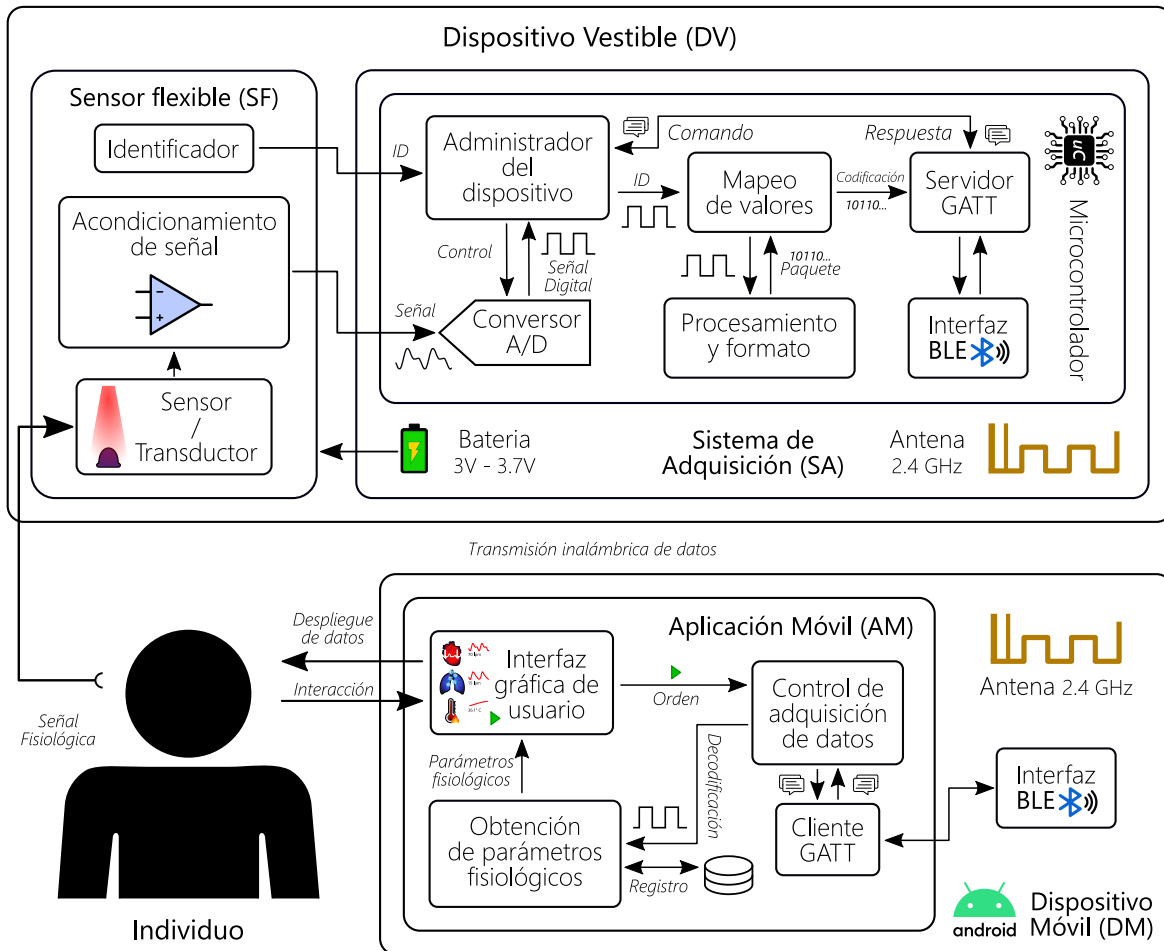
Dispositivo Vestible (DV)

Sensor flexible (SF)

Identificador

Acondicionamiento de señal

Sensor / Transductor

ID

Administrador del dispositivo

Comando

Respuesta

ID

Mapeo de valores

Codificación

10110...

Servidor GATT

Microcontrolador

Control

Señal Digital

Señal

Conversor A/D

10110... Paquete

Procesamiento y formato

Interfaz BLE

Bateria 3V - 3.7V

Sistema de Adquisición (SA)

Antena 2.4 GHz

Transmisión inalámbrica de datos

Despliegue de datos

Interacción

Señal Fisiológica

Aplicación Móvil (AM)

Interfaz gráfica de usuario

Orden

Control de adquisición de datos

Antena 2.4 GHz

Parámetros fisiológicos

Decodificación

Interfaz BLE

Obtención de parámetros fisiológicos

Registro

Cliente GATT

Individuo

android

Dispositivo Móvil (DM)